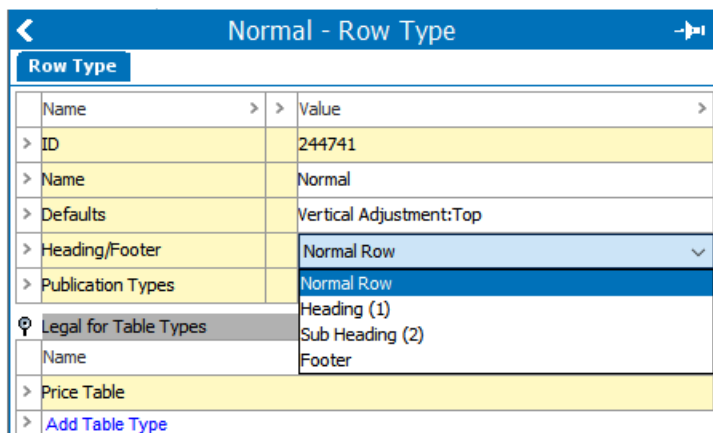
Normal - Row Type

Row Type

| | Name | > | > | Value | > |
|---|---|---|---|---|---|
| > | ID | | | 244741 | |
| > | Name | | | Normal | |
| > | Defaults | | | Vertical Adjustment:Top | |
| > | Heading/Footer | | | Normal Row | |
| > | Publication Types | | | | |

Normal Row
Heading (1)
Sub Heading (2)
Footer

Legal for Table Types

Name

> Price Table

> Add Table Type